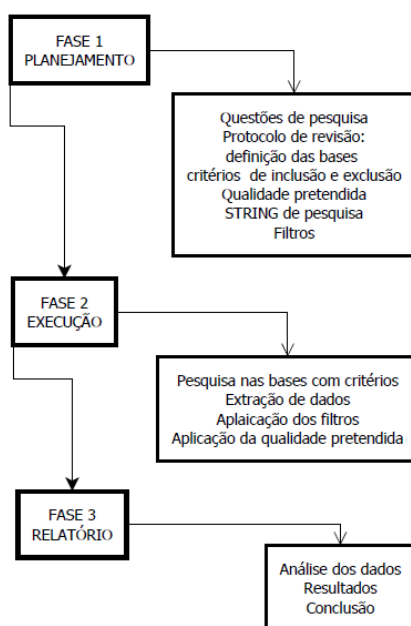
FASE 1
PLANEJAMENTO

Questões de pesquisa
Protocolo de revisão:
definição das bases
critérios de inclusão e exclusão
Qualidade pretendida
STRING de pesquisa
Filtros

FASE 2
EXECUÇÃO

Pesquisa nas bases com critérios
Extração de dados
Aplaicação dos filtros
Aplicação da qualidade pretendida

FASE 3
RELATÓRIO

Análise dos dados
Resultados
Conclusão